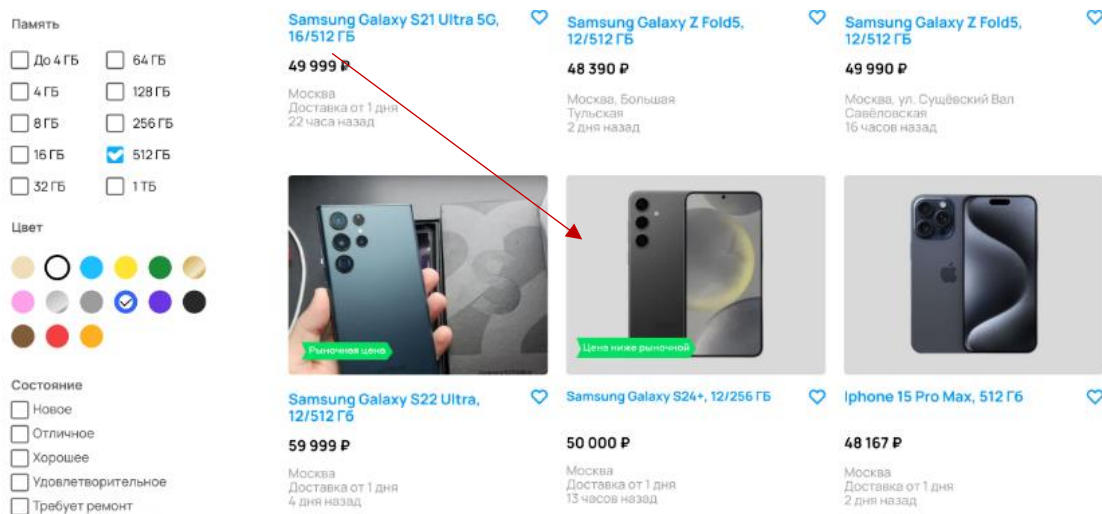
Память

До 4 ГБ
64 ГБ
4 ГБ
128 ГБ
8 ГБ
256 ГБ
16 ГБ
512 ГБ
32 ГБ
1 ТБ

Цвет

Состояние
Новое
Отличное
Хорошее
Удовлетворительное
Требует ремонт

Samsung Galaxy S21 Ultra 5G, 16/512 ГБ
49 999 ₽
Москва
Доставка от 1 дня
22 часа назад

Samsung Galaxy Z Fold5, 12/512 ГБ
48 390 ₽
Москва, Большая Тульская
2 дня назад

Samsung Galaxy Z Fold5, 12/512 ГБ
49 990 ₽
Москва, ул. Сущёвский Вал Савёловская
16 часов назад

Рыночная цена

Samsung Galaxy S22 Ultra, 12/512 Гб
59 999 ₽
Москва
Доставка от 1 дня
4 дня назад

Цена ниже рыночной

Samsung Galaxy S24+, 12/256 ГБ
50 000 ₽
Москва
Доставка от 1 дня
13 часов назад

Iphone 15 Pro Max, 512 Гб
48 167 ₽
Москва
Доставка от 1 дня
2 дня назад